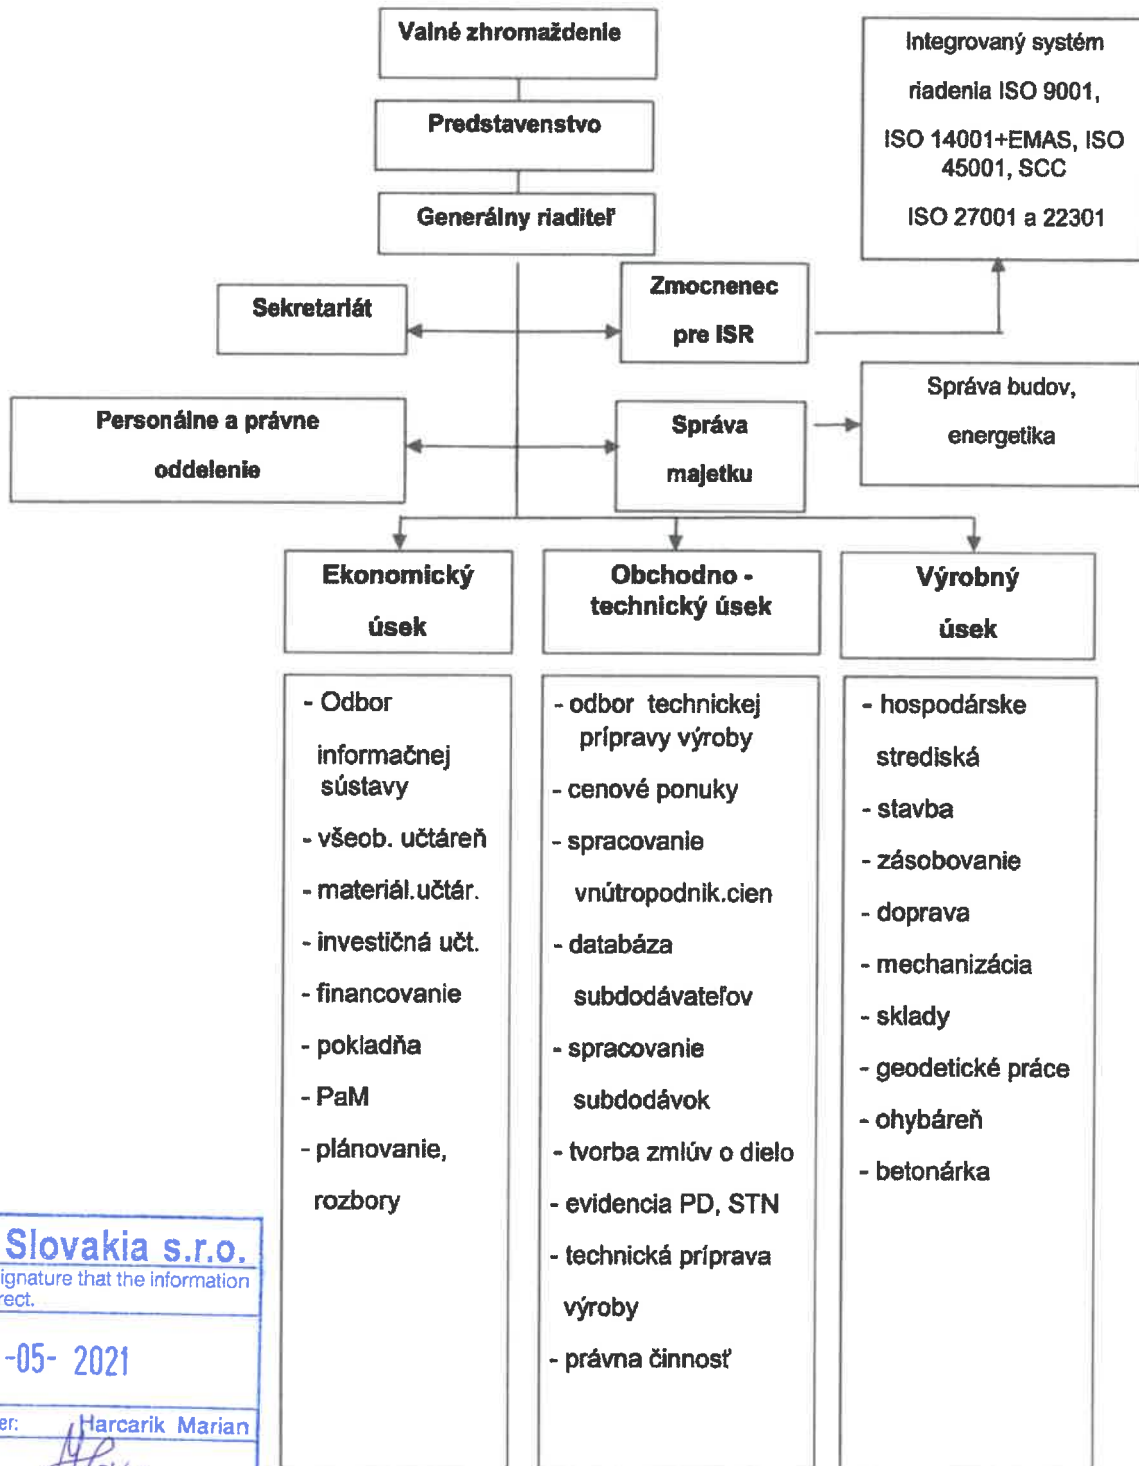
Valné zhromaždenie

Predstavenstvo

Generálny riaditeľ

Integrovaný systém riadenia ISO 9001, ISO 14001+EMAS, ISO 45001, SCC ISO 27001 a 22301

Sekretariát

Zmocnenec pre ISR

Personálne a právne oddelenie

Správa majetku

Správa budov, energetika

Ekonomický úsek

Obchodno - technický úsek

Výrobný úsek

- Odbor informačnej sústavy
- všeob. učtáreň
- materiál.učtár.
- investičná učt.
- financovanie
- pokladňa
- PaM
- plánovanie, rozbory

- odbor technickej prípravy výroby
- cenové ponuky
- spracovanie vnútropodnik.cien
- databáza subdodávateľov
- spracovanie subdodávok
- tvorba zmlúv o dielo
- evidencia PD, STN
- technická príprava výroby
- právna činnosť

- hospodárske strediská
- stavba
- zásobovanie
- doprava
- mechanizácia
- sklady
- geodetické práce
- ohybáreň
- betonárka

Slovakia s.r.o.
ignature that the information rect.
-05- 2021
er: Harcarik Marian